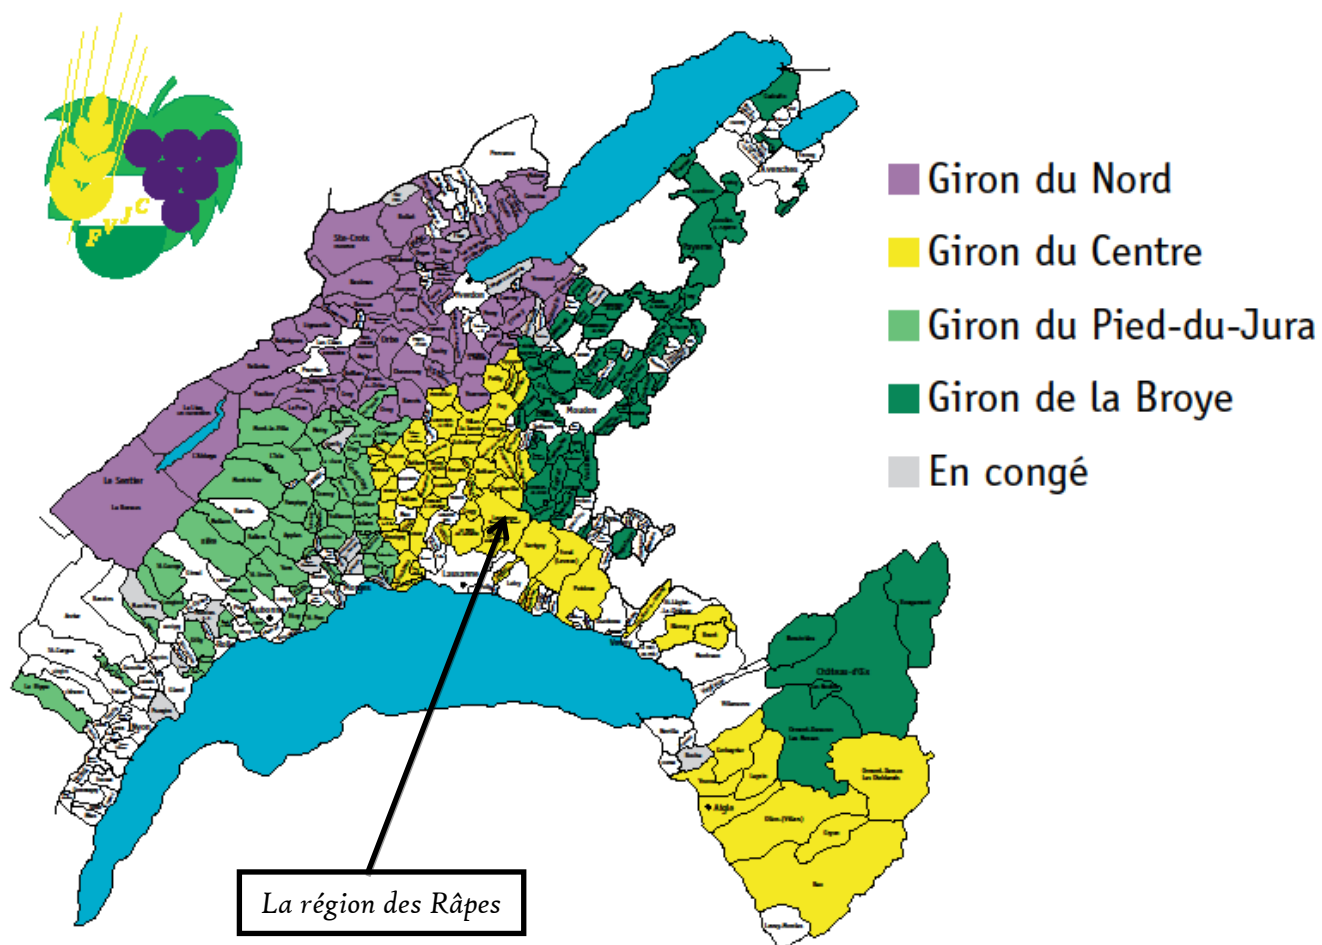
FVJC

Giron du Nord
Giron du Centre
Giron du Pied-du-Jura
Giron de la Broye
En congé

Ste-Croix
Orbe
Yverdon
Payerne
Avenches
Moudon
Le Sentier
Lausanne
Aubonne
Château-d'Œx
Aigle

La région des Râpes